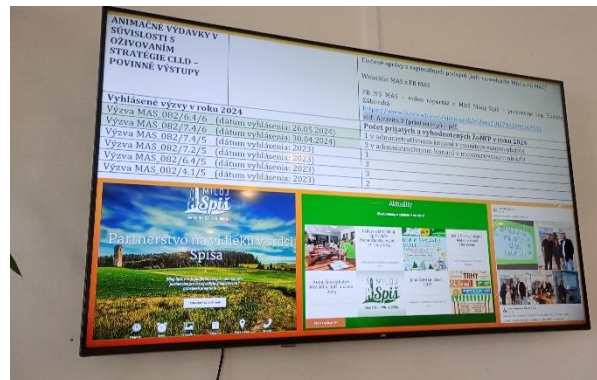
ANIMAČNÉ VÝDAVKY V SÚVISLOSTI S OŽIVOVANÍM STRATÉGIE CLLD – POVINNÉ VÝSTUPY

Tlačové správy s regionálnym pokrytím (info na webstránke MAS a FB MAS)

Webstránka MAS a FB MAS

FB MAS – video reportáž – MAS Milujem Spiš – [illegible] Záborská

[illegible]

Vyhlásené výzvy v roku 2024

Výzva MAS_082/6.4/6 (dátum vyhlásenia: 26.05.2024)

Výzva MAS_082/7.4/6 (dátum vyhlásenia: 30.04.2024)

Počet prijatých a vyhodnotených ŽoNFP v roku 2024

Výzva MAS_082/7.4/5 (dátum vyhlásenia: 2023)

Výzva MAS_082/7.2/5 (dátum vyhlásenia: 2023)

Výzva MAS_082/6.4/5 (dátum vyhlásenia: 2023)

Výzva MAS_082/4.1/5 (dátum vyhlásenia: 2023)

1 v administratívnom procese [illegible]

3 v administratívnom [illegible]

1

3

2

MILUJ Spiš

Partnerstvo na vidieku v srdci Spiša

Aktuality

MILUJ Spiš